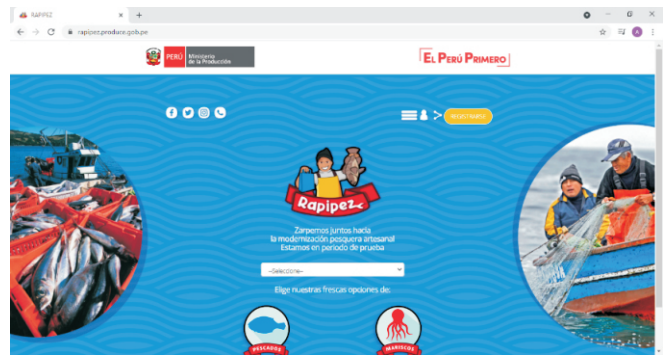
RAPIPEZ
rapipez.produce.gob.pe
PERÚ Ministerio de la Producción
EL PERÚ PRIMERO
REGISTRARSE
Rapipez
Zarpemos juntos hacia la modernización pesquera artesanal
Estamos en periodo de prueba
--Seleccione--
Elige nuestras frescas opciones de:
PESCADOS
MARISCOS